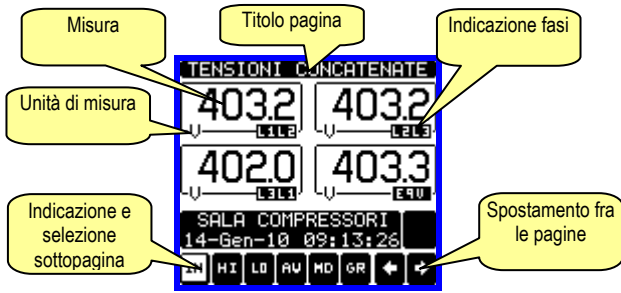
Misura

Titolo pagina

Indicazione fasi

Unità di misura

TENSIONI CONCATENATE

403.2
V L1L2

403.2
V L2L3

402.0
V L3L1

403.3
V EQV

SALA COMPRESSORI
14-Gen-10 09:13:26

Indicazione e selezione sottopagina

IN HI LO AV MD GR

Spostamento fra le pagine